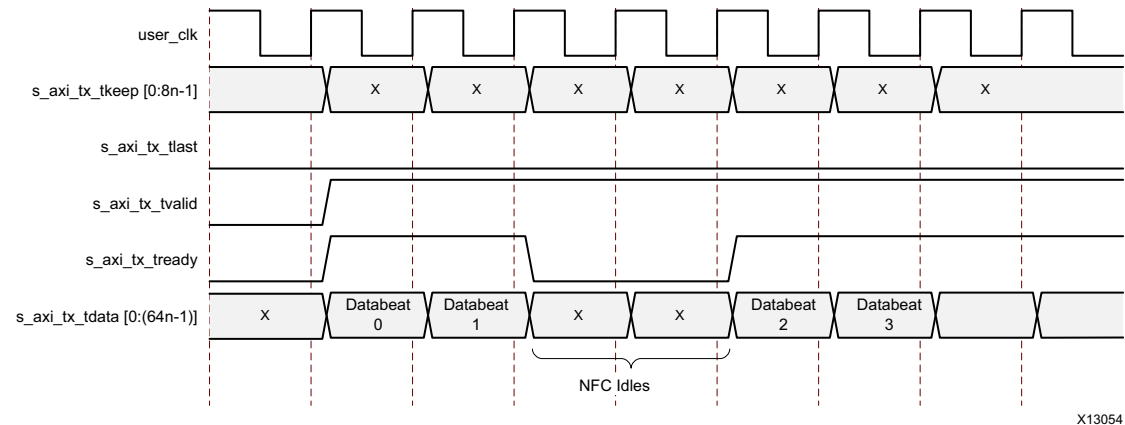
user_clk

s_axi_tx_tkeep [0:8n-1]

X X X X X X X

s_axi_tx_tlast

s_axi_tx_tvalid

s_axi_tx_tready

s_axi_tx_tdata [0:(64n-1)]

X

Databeat 0

Databeat 1

X X

Databeat 2

Databeat 3

NFC Idles

X13054